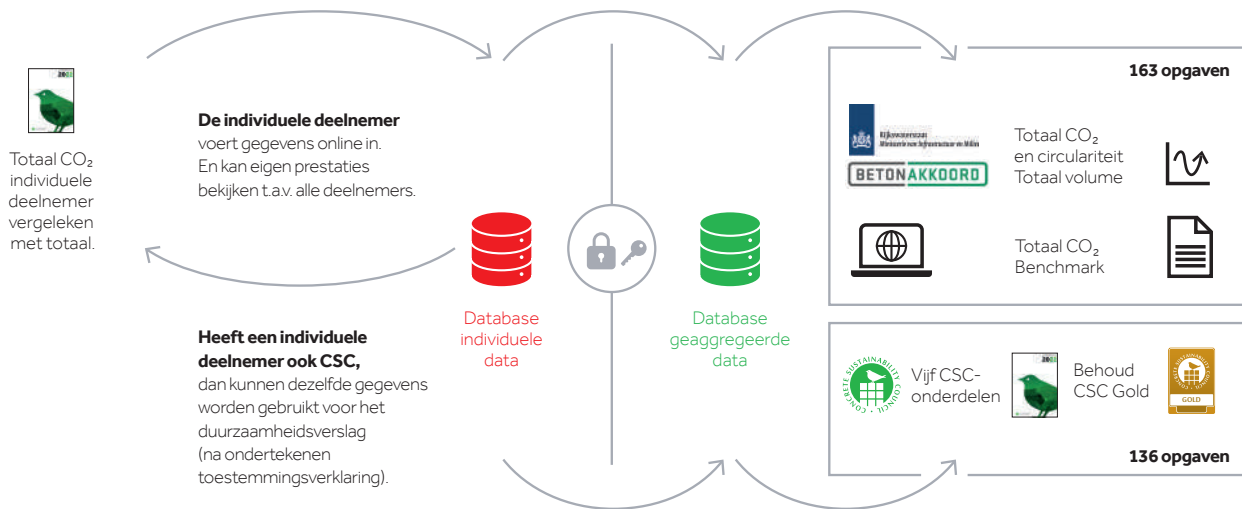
Totaal $CO_2$ individuele deelnemer vergeleken met totaal.

**De individuele deelnemer** voert gegevens online in. En kan eigen prestaties bekijken t.a.v. alle deelnemers.

**Heeft een individuele deelnemer ook CSC,** dan kunnen dezelfde gegevens worden gebruikt voor het duurzaamheidsverslag (na ondertekenen toestemmingsverklaring).

Database individuele data

Database geaggregeerde data

**163 opgaven**

Rijkswaterstaat Ministerie van Infrastructuur en Milieu

BETONAKKOORD

Totaal $CO_2$ en circulariteit Totaal volume

Totaal $CO_2$ Benchmark

CONCRETE SUSTAINABILITY COUNCIL

Vijf CSC-onderdelen

Behoud CSC Gold

GOLD

**136 opgaven**